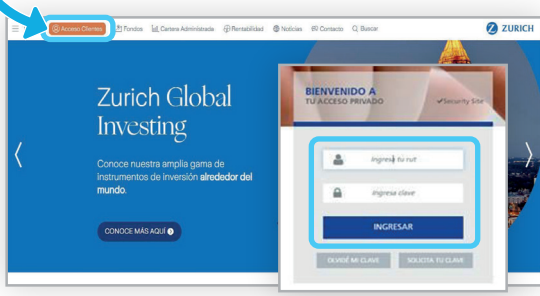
Acceso Clientes Fondos Cartera Administrada Rentabilidad Noticias Contacto Buscar

ZURICH

Zurich Global Investing

Conoce nuestra amplia gama de instrumentos de inversión alrededor del mundo.

CONOCE MÁS AQUÍ

BIENVENIDO A
TU ACCESO PRIVADO

Security Site

ingresa tu rut

ingresa clave

INGRESAR

OLVIDÉ MI CLAVE

SOLICITA TU CLAVE